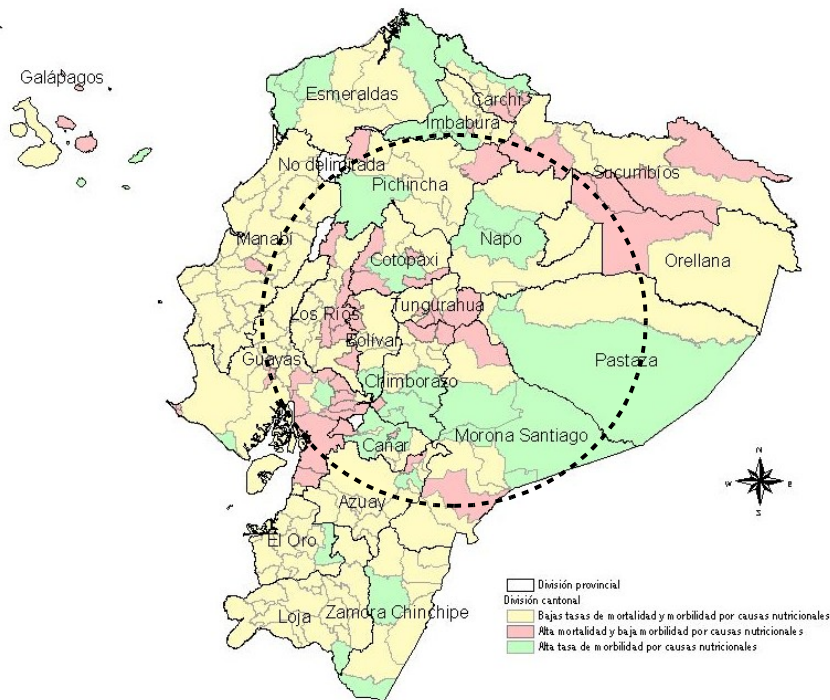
Galápagos
Esmeraldas
Carchi
Imbabura
No delimitada
Sucumbíos
Pichincha
Manabí
Napo
Orellana
Cotopaxi
Los Ríos
Tungurahua
Bolívar
Guayas
Pastaza
Chimborazo
Morona Santiago
Cañar
Azuay
El Oro
Loja
Zamora Chinchipe
N
W
E
S
División provincial
División cantonal
Bajas tasas de mortalidad y morbilidad por causas nutricionales
Alta mortalidad y baja morbilidad por causas nutricionales
Alta tasa de morbilidad por causas nutricionales